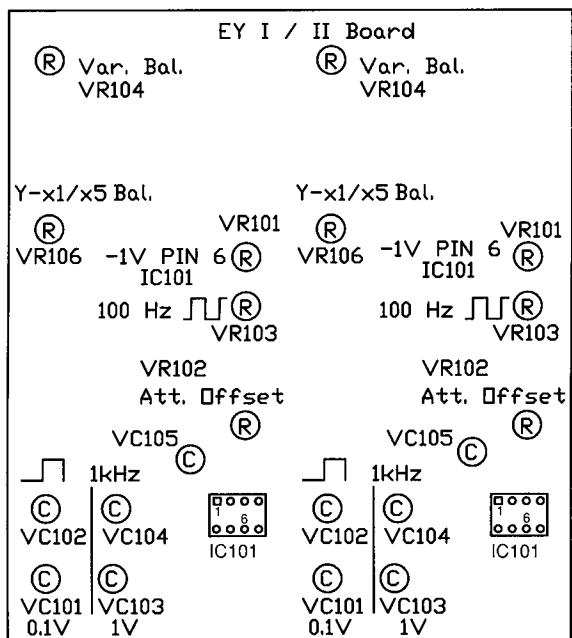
EY I / II Board

Ⓡ Var. Bal. VR104

Ⓡ Var. Bal. VR104

Y-x1/x5 Bal.

Ⓡ VR106

VR101

-1V PIN 6 Ⓡ IC101

100 Hz Ⓡ VR103

VR102 Att. Offset Ⓡ

VC105 Ⓒ

1kHz

Ⓒ VC102

Ⓒ VC104

1 6 IC101

Ⓒ VC101 0.1V

Ⓒ VC103 1V

Y-x1/x5 Bal.

Ⓡ VR106

VR101

-1V PIN 6 Ⓡ IC101

100 Hz Ⓡ VR103

VR102 Att. Offset Ⓡ

VC105 Ⓒ

1kHz

Ⓒ VC102

Ⓒ VC104

1 6 IC101

Ⓒ VC101 0.1V

Ⓒ VC103 1V